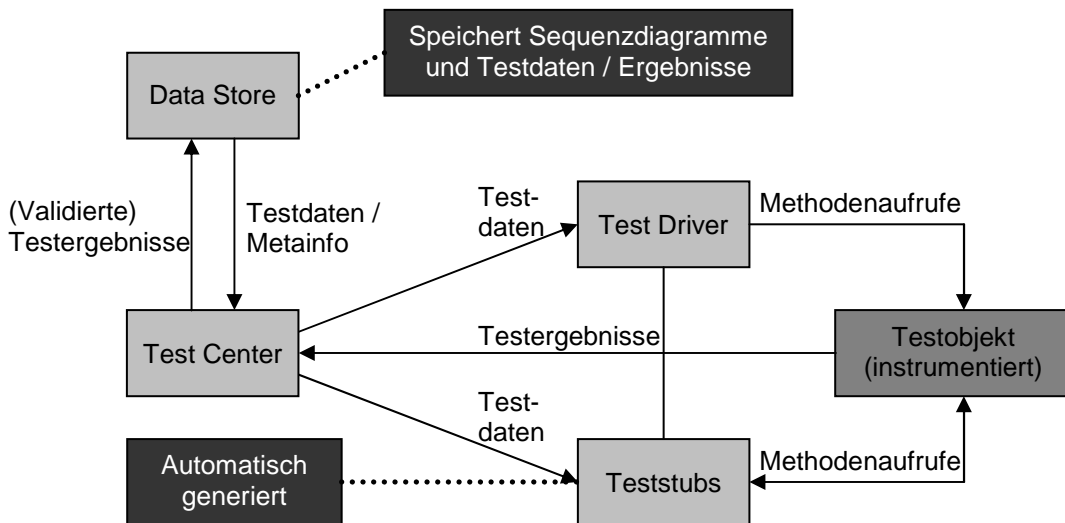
Speichert Sequenzdiagramme und Testdaten / Ergebnisse

Data Store

(Validierte) Testergebnisse

Testdaten / Metainfo

Testdaten

Test Driver

Methodenaufrufe

Test Center

Testergebnisse

Testobjekt (instrumentiert)

Testdaten

Automatisch generiert

Teststubs

Methodenaufrufe